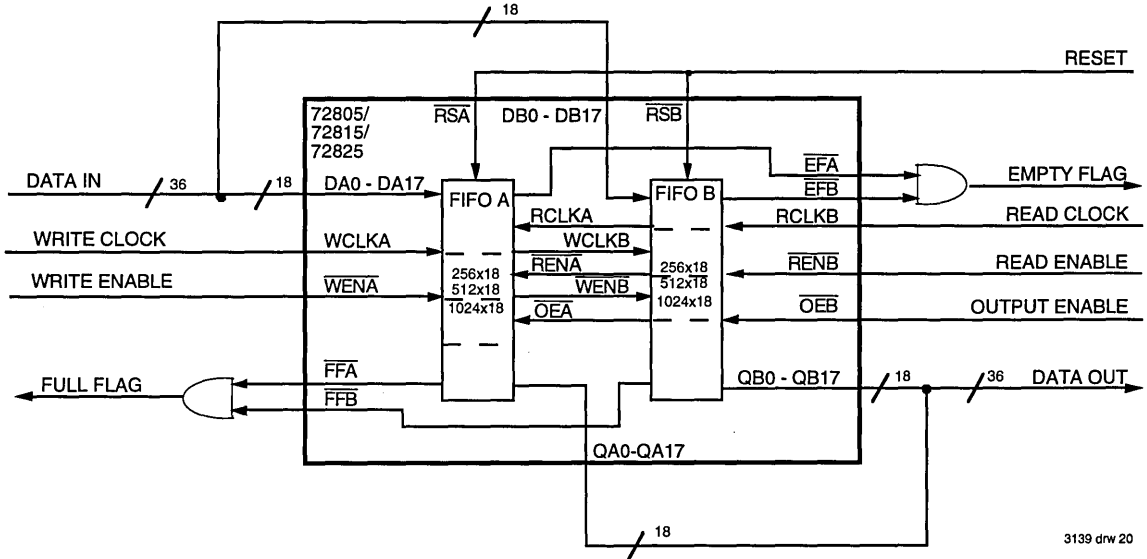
18

RESET

72805/
72815/
72825

$\overline{RSA}$ DB0 - DB17 $\overline{RSB}$

DATA IN 36 18 DA0 - DA17

FIFO A

FIFO B

$\overline{EFA}$
$\overline{EFB}$

EMPTY FLAG

RCLKA

RCLKB

READ CLOCK

WRITE CLOCK

WCLKA

WCLKB

$\overline{RENA}$

$\overline{RENB}$

READ ENABLE

WRITE ENABLE

$\overline{WENA}$

256x18
512x18
1024x18

$\overline{WENB}$

256x18
512x18
1024x18

$\overline{OEA}$

$\overline{OEB}$

OUTPUT ENABLE

FULL FLAG

$\overline{FFA}$
$\overline{FFB}$

QB0 - QB17 18 36 DATA OUT

QA0-QA17

18

3139 drw 20